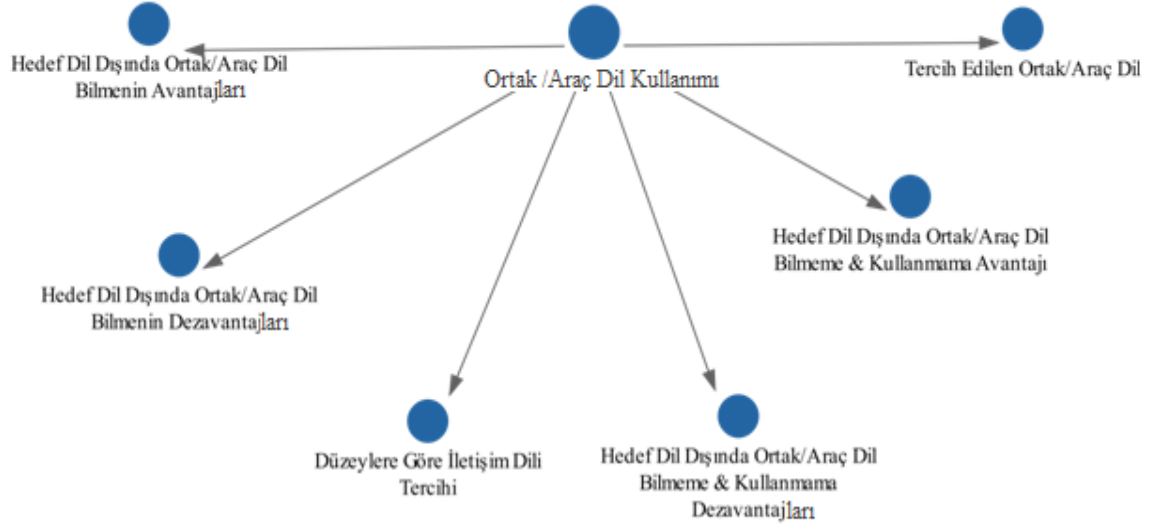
Ortak /Araç Dil Kullanımı

Hedef Dil Dışında Ortak/Araç Dil Bilmenin Avantajları

Tercih Edilen Ortak/Araç Dil

Hedef Dil Dışında Ortak/Araç Dil Bilmeme & Kullanmama Avantajı

Hedef Dil Dışında Ortak/Araç Dil Bilmenin Dezavantajları

Düzeylere Göre İletişim Dili Tercihi

Hedef Dil Dışında Ortak/Araç Dil Bilmeme & Kullanmama Dezavantajları